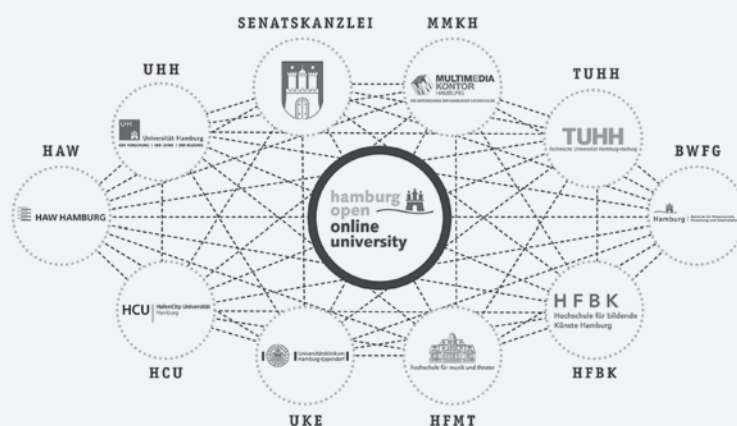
SENATSKANZLEI

MMKH

UHH

TUHH

HAW

BWFG

MULTIMEDIA KONTOR HAMBURG

Universität Hamburg
DER FORSCHUNG | DER LEHRE | DER BILDUNG

TUHH
Technische Universität Hamburg-Harburg

HAW HAMBURG

hamburg open online university

Hamburg

HCU HafenCity Universität Hamburg

HFBK
Hochschule für bildende Künste Hamburg

Universitätsklinikum Hamburg-Eppendorf

hochschule für musik und theater

HCU

HFBK

UKE

HFMT